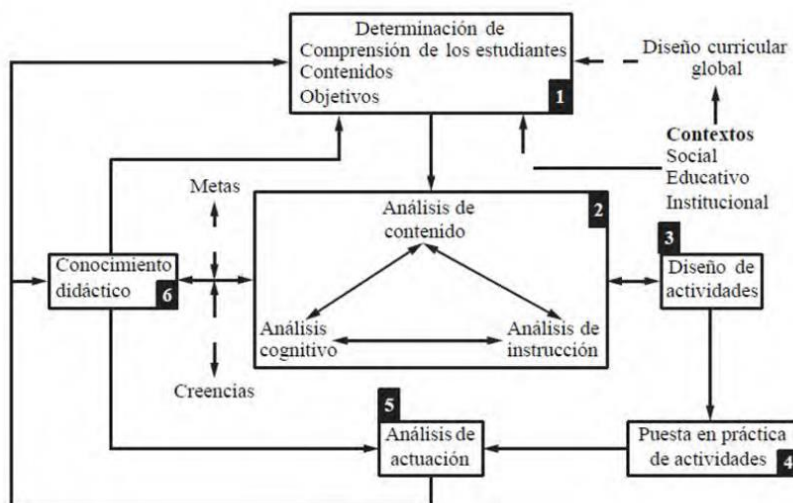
Determinación de
Comprensión de los estudiantes
Contenidos
Objetivos
1

Diseño curricular global

Contextos
Social
Educativo
Institucional

Metas

Análisis de contenido
2

3
Diseño de actividades

Conocimiento didáctico
6

Análisis cognitivo

Análisis de instrucción

Creencias

5
Análisis de actuación

Puesta en práctica de actividades
4